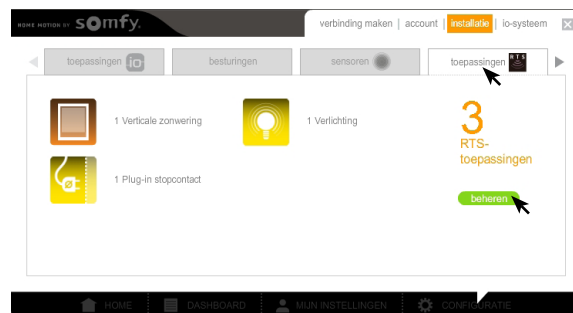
HOME MOTION BY somfy.

verbinding maken | account | installatie | io-systeem

toepassingen io
besturingen
sensoren
toepassingen RTS

1 Verticale zonwering
1 Verlichting
1 Plug-in stopcontact

3
RTS-toepassingen

beheren

HOME
DASHBOARD
MIJN INSTELLINGEN
CONFIGURATIE